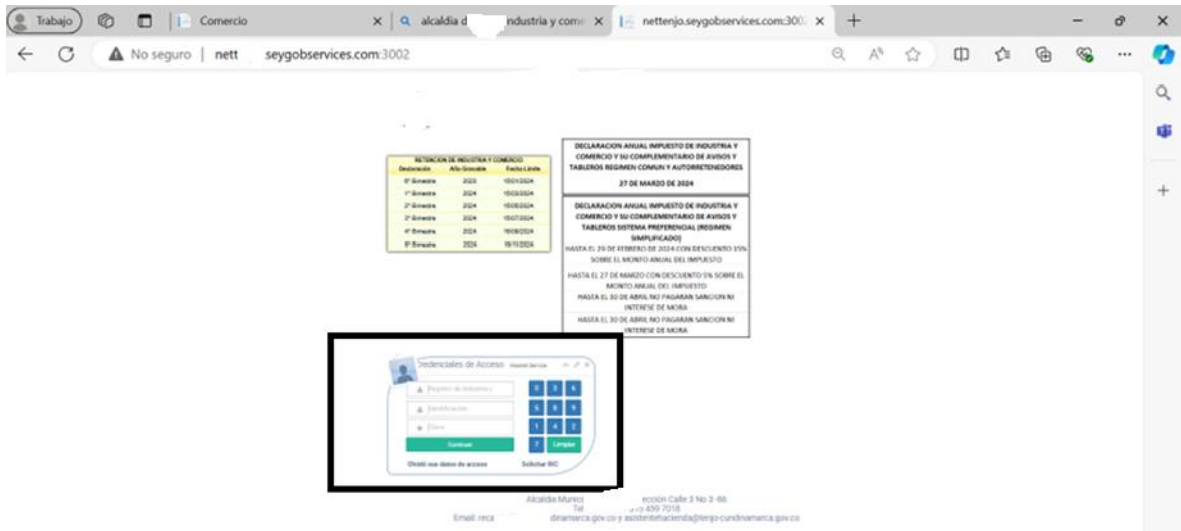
Trabajo | Comercio | alcaldia d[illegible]ndustria y come | nettenjo.seygobservices.com:300

No seguro | nett seygobservices.com:3002

| RETENCION DE INDUSTRIA Y COMERCIO | | |
|---|---|---|
| Declaración | Año Gravable | Fecha Límite |
| 6° Bimestre | 2023 | 15/01/2024 |
| 1° Bimestre | 2024 | 15/03/2024 |
| 2° Bimestre | 2024 | 15/05/2024 |
| 3° Bimestre | 2024 | 15/07/2024 |
| 4° Bimestre | 2024 | 16/09/2024 |
| 5° Bimestre | 2024 | 15/11/2024 |

DECLARACION ANUAL IMPUESTO DE INDUSTRIA Y COMERCIO Y SU COMPLEMENTARIO DE AVISOS Y TABLEROS REGIMEN COMUN Y AUTORRETENEDORES

27 DE MARZO DE 2024

DECLARACION ANUAL IMPUESTO DE INDUSTRIA Y COMERCIO Y SU COMPLEMENTARIO DE AVISOS Y TABLEROS SISTEMA PREFERENCIAL (REGIMEN SIMPLIFICADO)

HASTA EL 29 DE FEBRERO DE 2024 CON DESCUENTO 15% SOBRE EL MONTO ANUAL DEL IMPUESTO

HASTA EL 27 DE MARZO CON DESCUENTO 5% SOBRE EL MONTO ANUAL DEL IMPUESTO

HASTA EL 30 DE ABRIL NO PAGARAN SANCION NI INTERESE DE MORA

HASTA EL 30 DE ABRIL NO PAGARAN SANCION NI INTERESE DE MORA

Credenciales de Acceso

Registro de Industria y

Identificación

Clave

0 3 6
5 8 9
1 4 2
7 Limpiar

Continuar

Olvidé mis datos de acceso

Solicitar RIC

Alcaldía Munici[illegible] ección Calle 3 No 2 -66
Tel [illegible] 459 7018
Email: reca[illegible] dinamarca.gov.co y asistentehacienda@tenjo-cundinamarca.gov.co